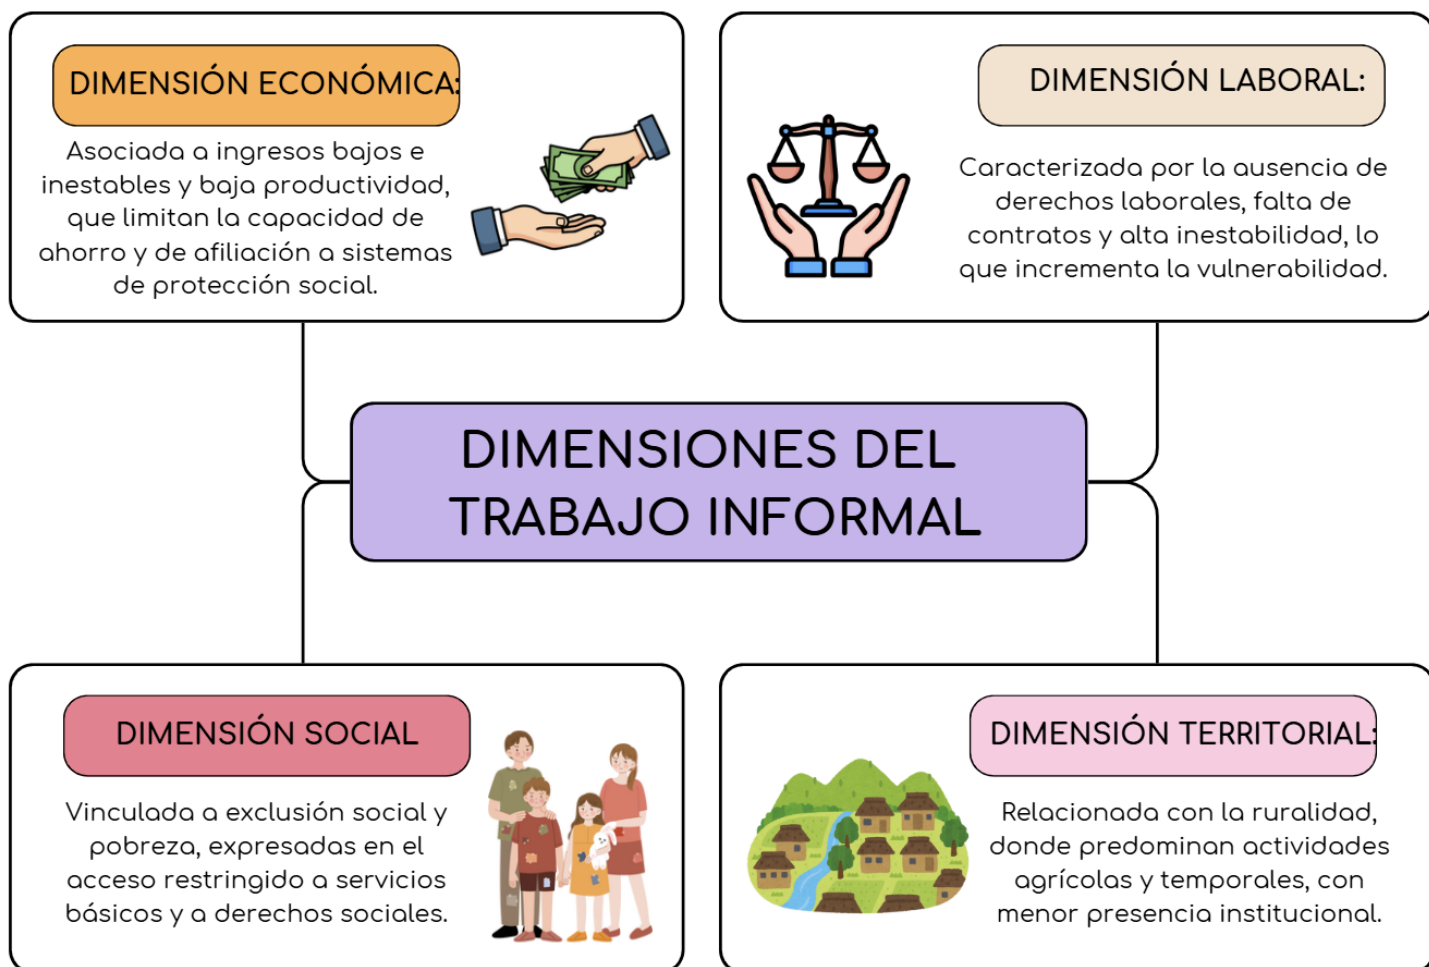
DIMENSIÓN ECONÓMICA:

Asociada a ingresos bajos e inestables y baja productividad, que limitan la capacidad de ahorro y de afiliación a sistemas de protección social.

DIMENSIÓN LABORAL:

Caracterizada por la ausencia de derechos laborales, falta de contratos y alta inestabilidad, lo que incrementa la vulnerabilidad.

DIMENSIONES DEL TRABAJO INFORMAL

DIMENSIÓN SOCIAL

Vinculada a exclusión social y pobreza, expresadas en el acceso restringido a servicios básicos y a derechos sociales.

DIMENSIÓN TERRITORIAL:

Relacionada con la ruralidad, donde predominan actividades agrícolas y temporales, con menor presencia institucional.